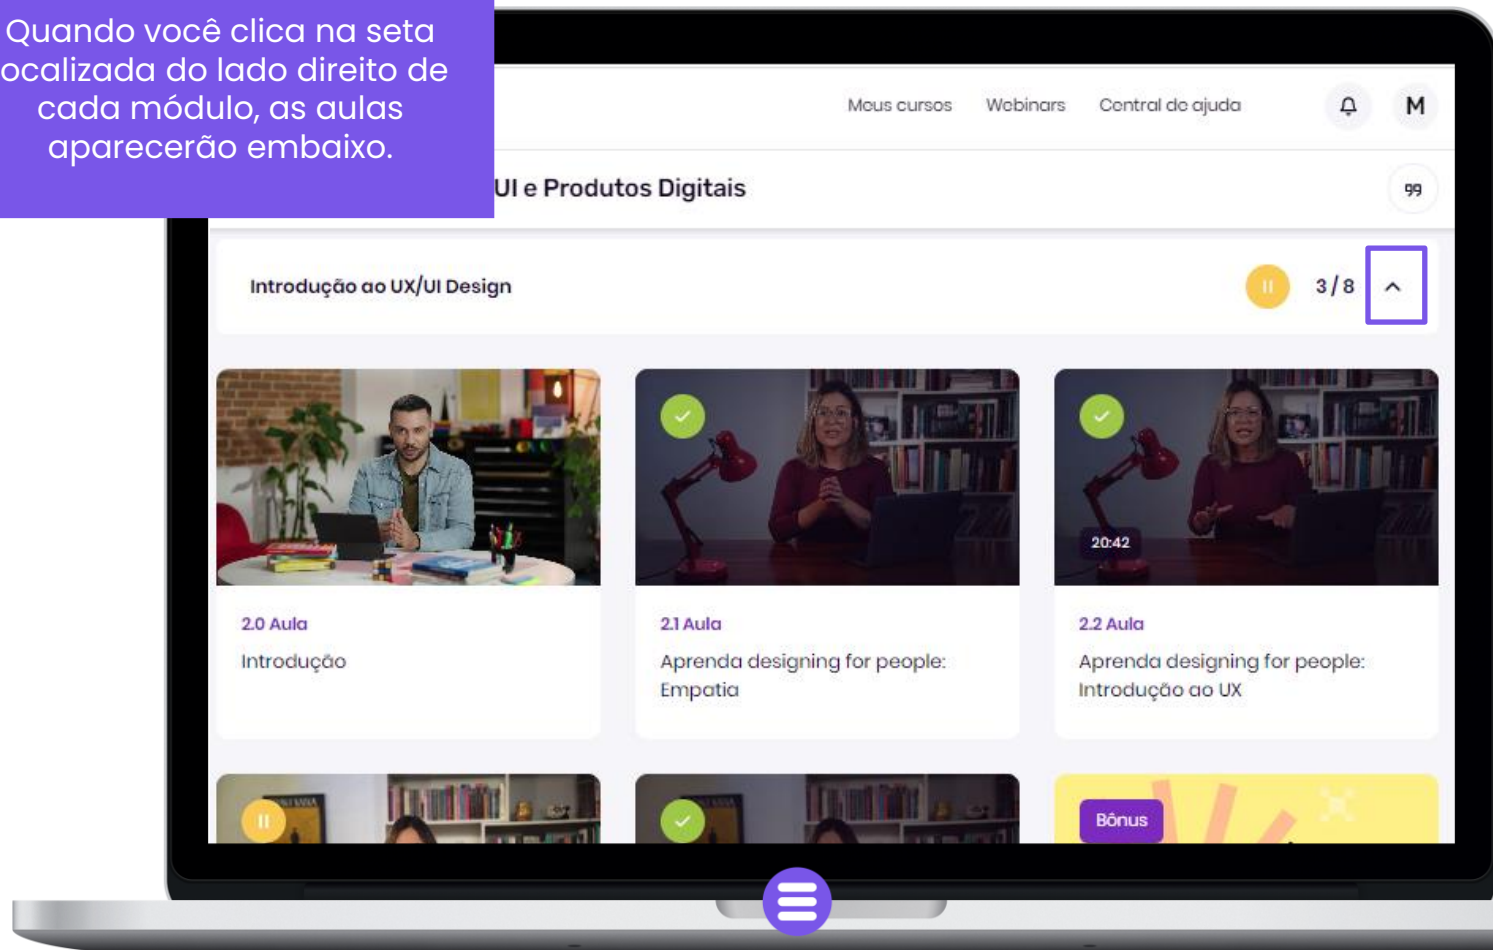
Quando você clica na seta ocalizada do lado direito de cada módulo, as aulas aparecerão embaixo.

Meus cursos Webinars Central de ajuda M

UI e Produtos Digitais

Introdução ao UX/UI Design

3 / 8

2.0 Aula
Introdução

2.1 Aula
Aprenda designing for people: Empatia

20:42

2.2 Aula
Aprenda designing for people: Introdução ao UX

Bônus